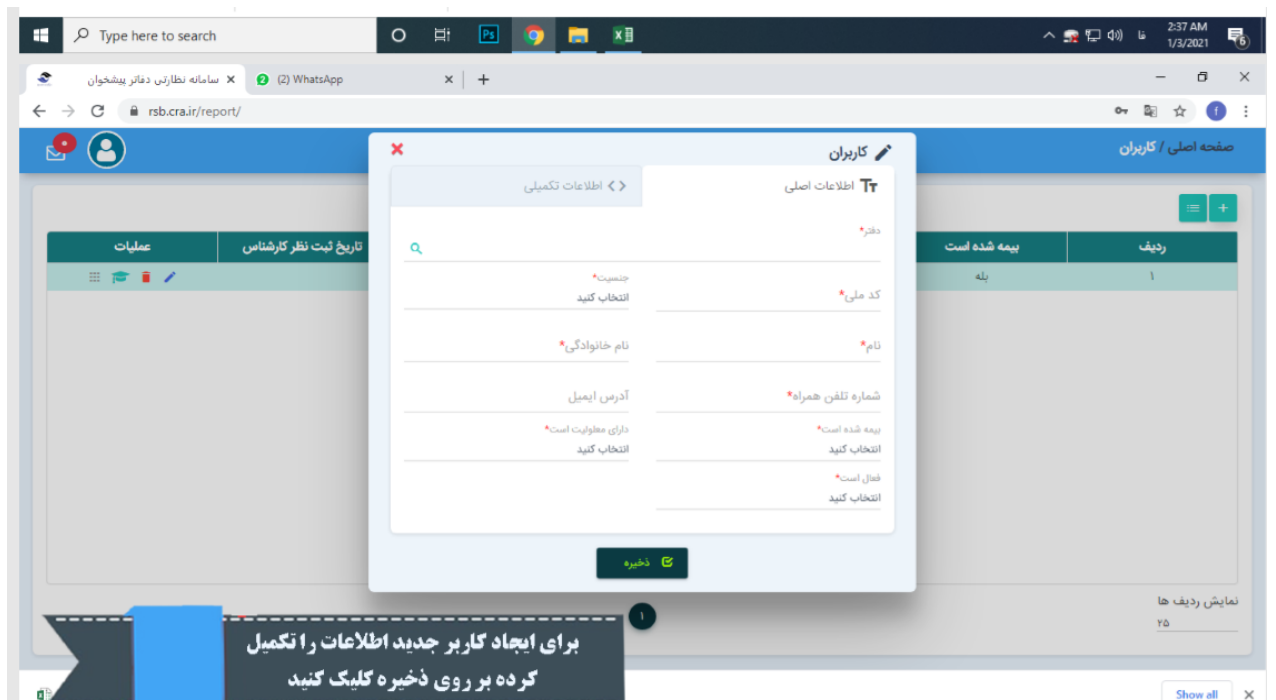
Type here to search

2:37 AM
1/3/2021

سامانه نظارتی دفاتر پیشخوان
(2) WhatsApp

rsb.cra.ir/report/

صفحه اصلی / کاربران

کاربران

اطلاعات اصلی
اطلاعات تکمیلی

دفتر*

کد ملی*
جنسیت*
انتخاب کنید

نام*
نام خانوادگی*

شماره تلفن همراه*
آدرس ایمیل

بیمه شده است*
انتخاب کنید
دارای معلولیت است*
انتخاب کنید

فعال است*
انتخاب کنید

ذخیره

| ردیف | بیمه شده است | تاریخ ثبت نظر کارشناس | عملیات |
|---|---|---|---|
| ۱ | بله | | |

نمایش ردیف ها
۲۵

۱

برای ایجاد کاربر جدید اطلاعات را تکمیل کرده بر روی ذخیره کلیک کنید

Show all